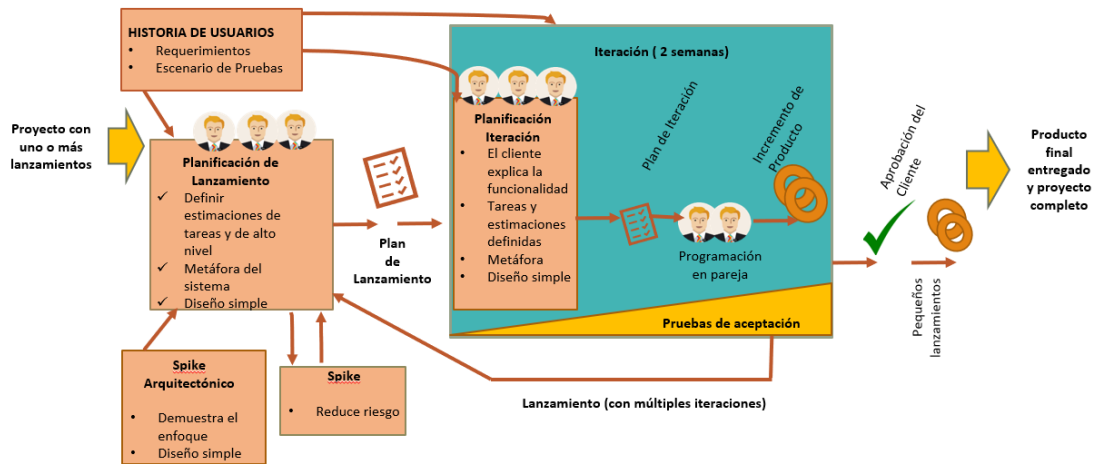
HISTORIA DE USUARIOS
• Requerimientos
• Escenario de Pruebas

Proyecto con uno o más lanzamientos

Planificación de Lanzamiento
✓ Definir estimaciones de tareas y de alto nivel
✓ Metáfora del sistema
✓ Diseño simple

Plan de Lanzamiento

Iteración ( 2 semanas)

Planificación Iteración
• El cliente explica la funcionalidad
• Tareas y estimaciones definidas
• Metáfora
• Diseño simple

Plan de Iteración

Incremento de Producto

Programación en pareja

Pruebas de aceptación

Aprobación del Cliente

Pequeños lanzamientos

Producto final entregado y proyecto completo

Spike Arquitectónico
• Demuestra el enfoque
• Diseño simple

Spike
• Reduce riesgo

Lanzamiento (con múltiples iteraciones)